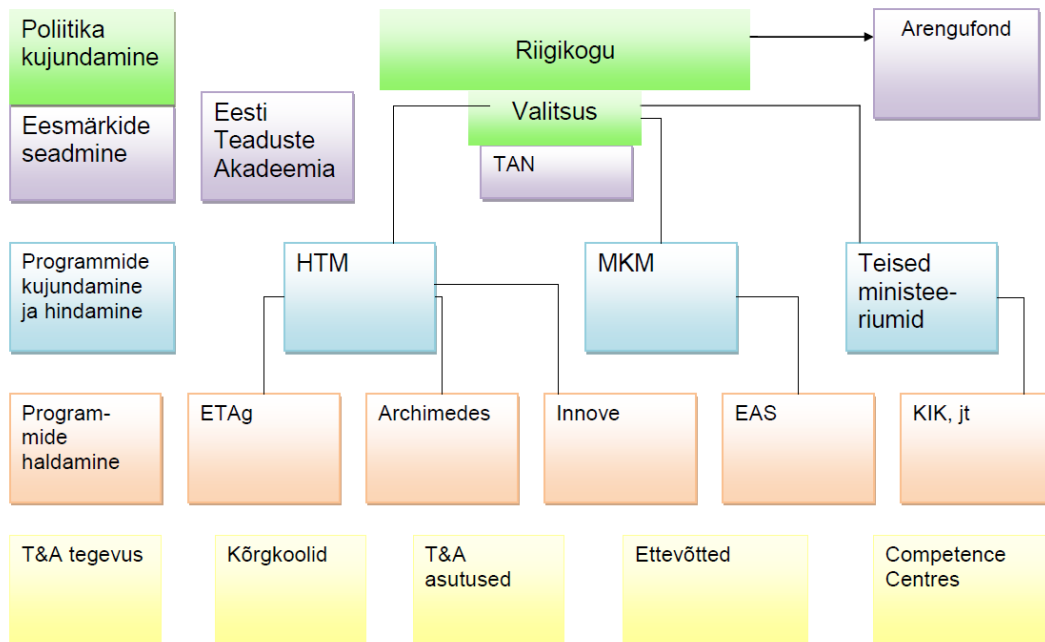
Poliitika kujundamine

Eesmärkide seadmine

Eesti Teaduste Akadeemia

Riigikogu

Arengufond

Valitsus

TAN

Programmide kujundamine ja hindamine

HTM

MKM

Teised ministeeriumid

Programmide haldamine

ETAg

Archimedes

Innove

EAS

KIK, jt

T&A tegevus

Kõrgkoolid

T&A asutused

Ettevõtted

Competence Centres